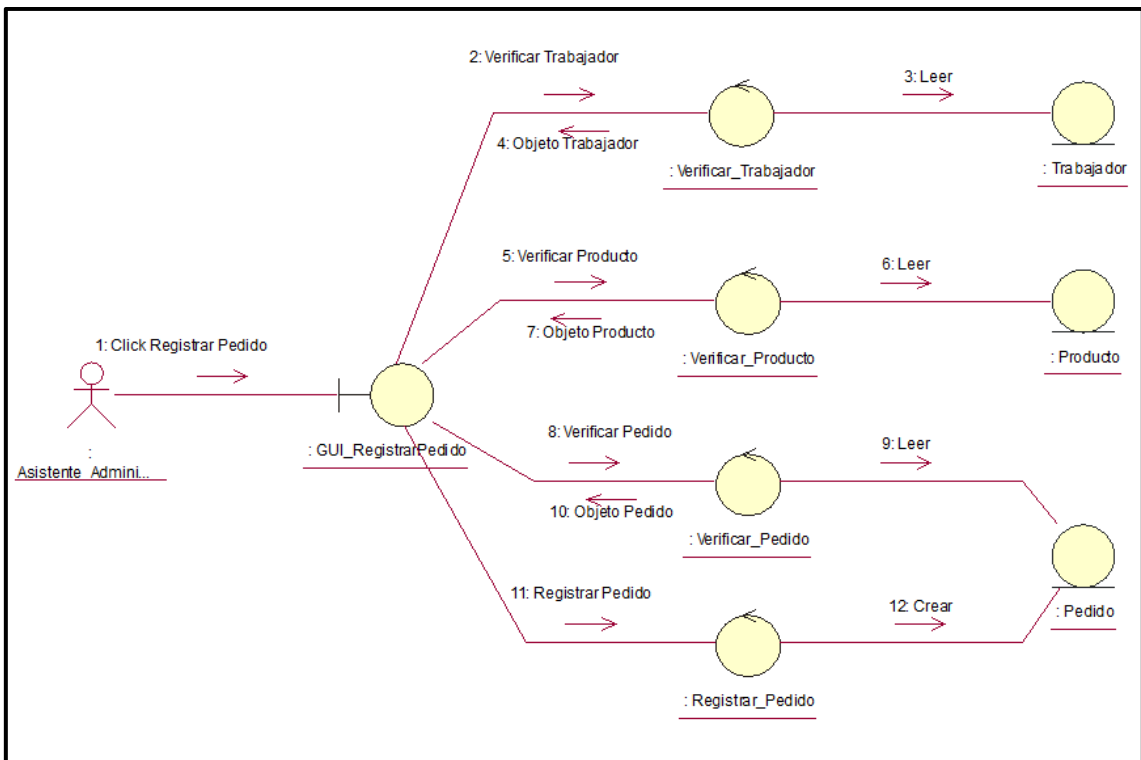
2: Verificar Trabajador

3: Leer

4: Objeto Trabajador

: Verificar_Trabajador

: Trabajador

5: Verificar Producto

6: Leer

7: Objeto Producto

: Verificar_Producto

: Producto

1: Click Registrar Pedido

:
Asistente_Admini...

: GUI_RegistrarPedido

8: Verificar Pedido

9: Leer

10: Objeto Pedido

: Verificar_Pedido

11: Registrar Pedido

12: Crear

: Pedido

: Registrar_Pedido